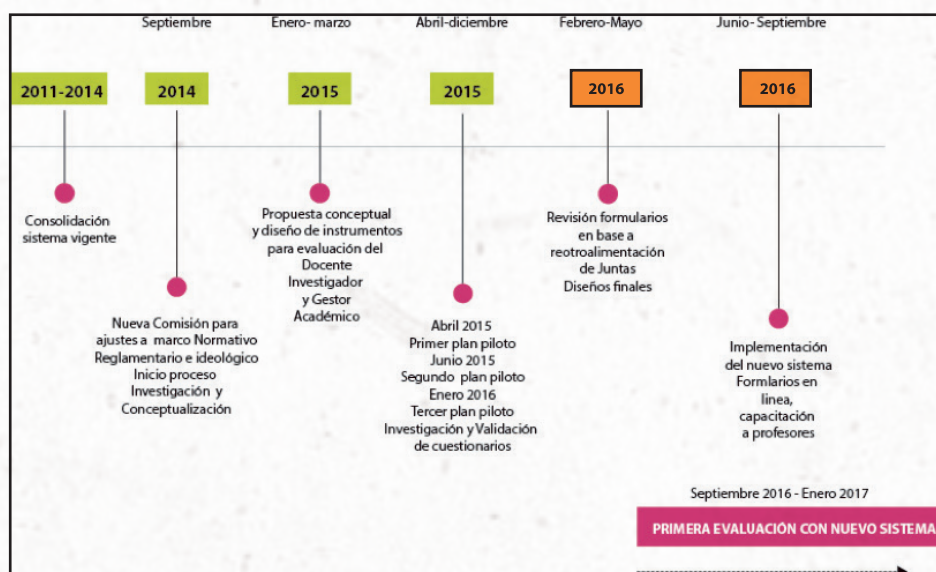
Septiembre

Enero- marzo

Abril-diciembre

Febrero-Mayo

Junio- Septiembre

2011-2014

2014

2015

2015

2016

2016

Consolidación sistema vigente

Nueva Comisión para ajustes a marco Normativo Reglamentario e ideológico Inicio proceso Investigación y Conceptualización

Propuesta conceptual y diseño de instrumentos para evaluación del Docente Investigador y Gestor Académico

Abril 2015 Primer plan piloto Junio 2015 Segundo plan piloto Enero 2016 Tercer plan piloto Investigación y Validación de cuestionarios

Revisión formularios en base a reotroalimentación de Juntas Diseños finales

Implementación del nuevo sistema Formlarios en línea, capacitación a profesores

Septiembre 2016 - Enero 2017

PRIMERA EVALUACIÓN CON NUEVO SISTEMA